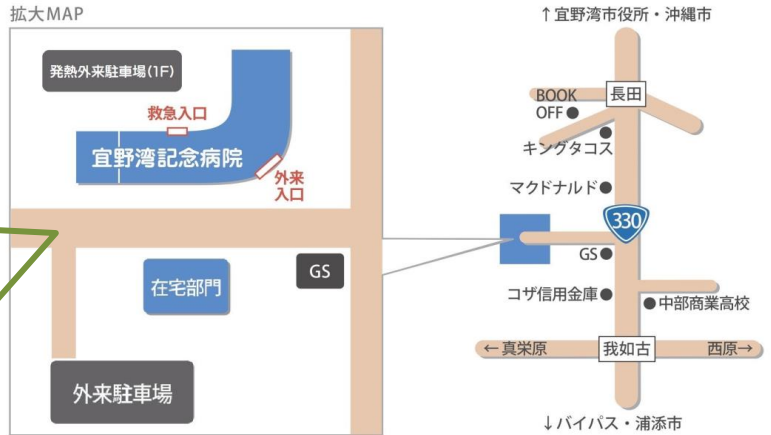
拡大MAP

発熱外来駐車場(1F)

救急入口

宜野湾記念病院

外来入口

在宅部門

GS

外来駐車場

↑宜野湾市役所・沖縄市

BOOK OFF

長田

キングタコス

マクドナルド

330

GS

コザ信用金庫

中部商業高校

←真栄原

我如古

西原→

↓バイパス・浦添市